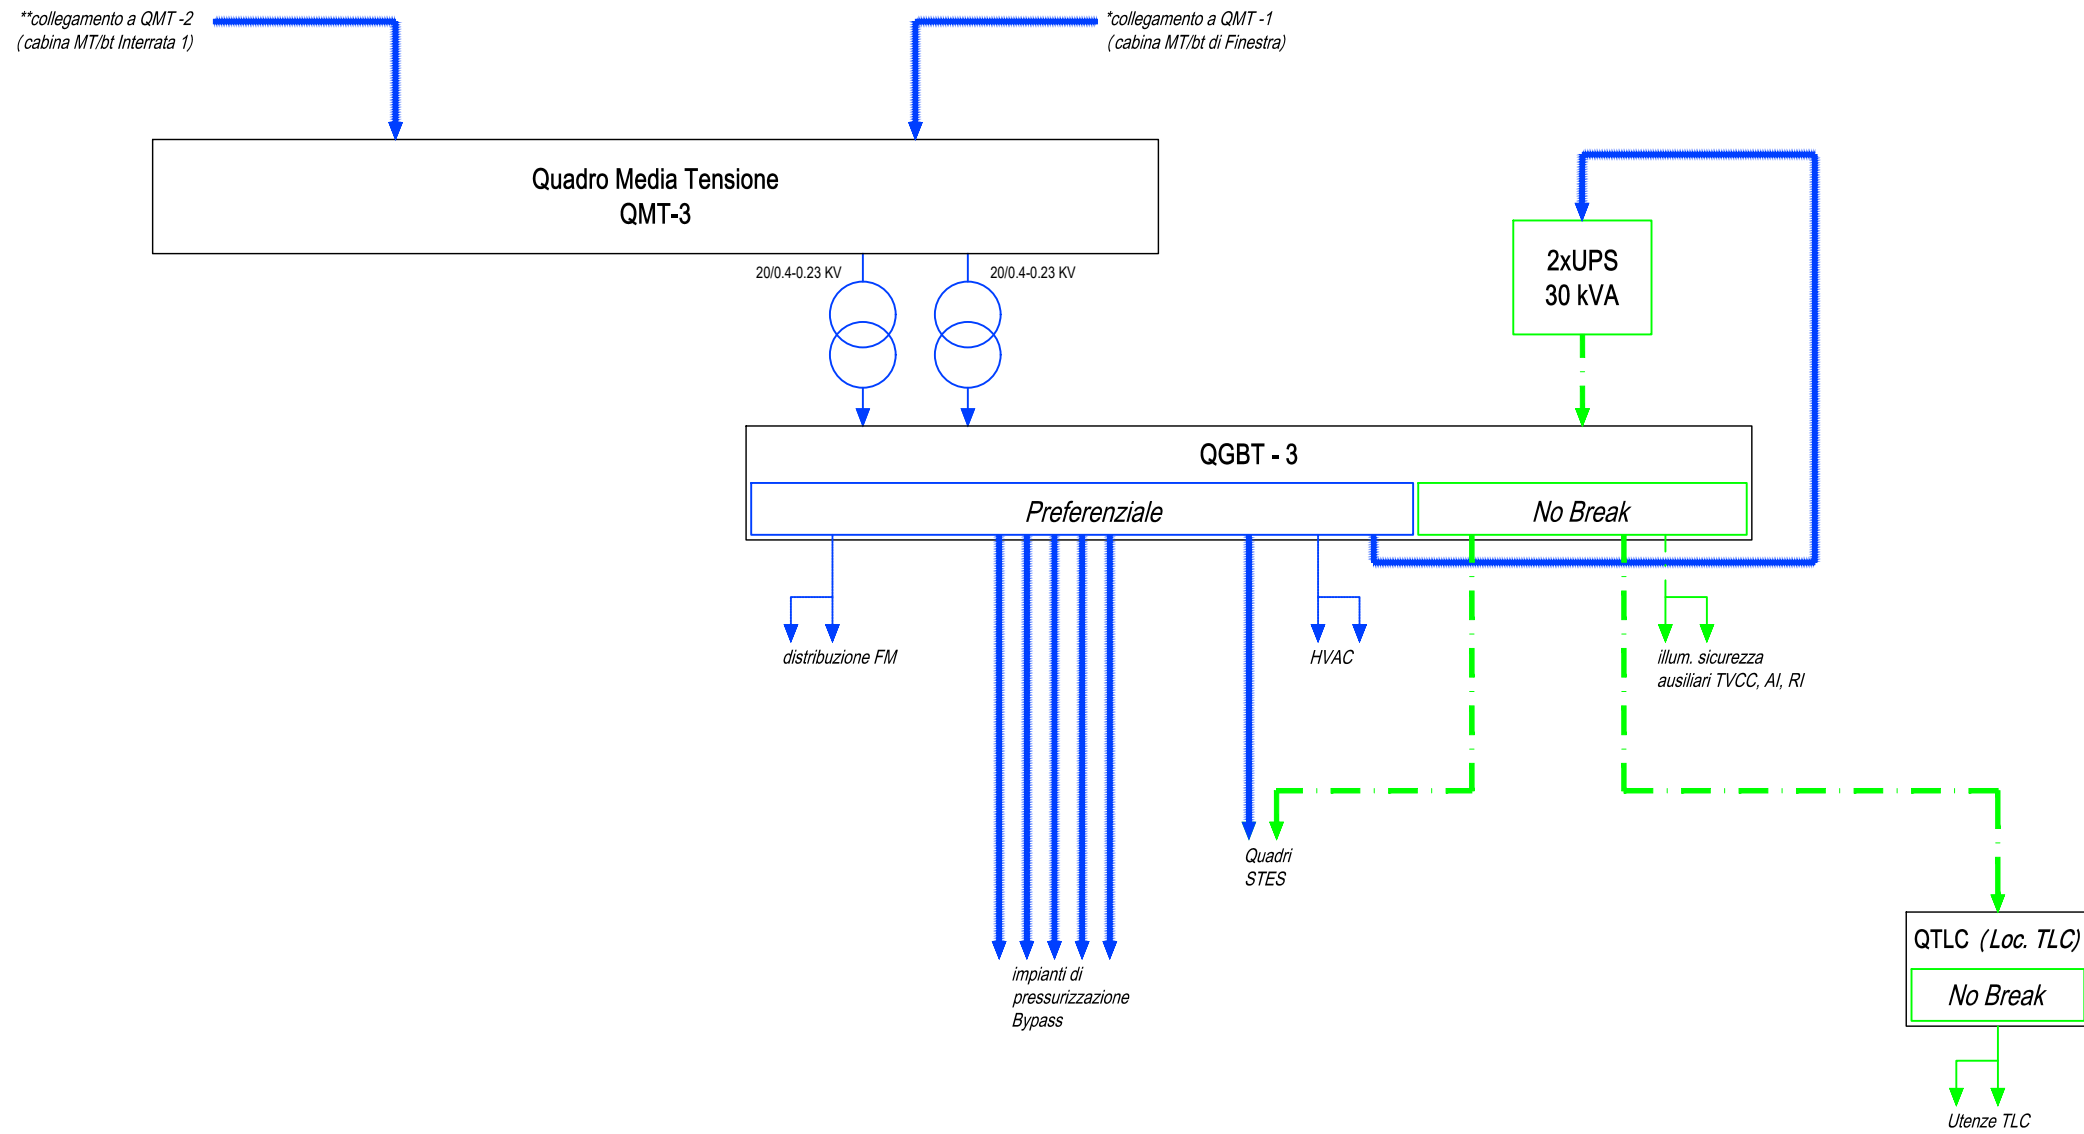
**collegamento a QMT -2
(cabina MT/bt Interrata 1)

*collegamento a QMT -1
(cabina MT/bt di Finestra)

Quadro Media Tensione
QMT-3

2xUPS
30 kVA

20/0.4-0.23 KV

20/0.4-0.23 KV

QGBT - 3

Preferenziale

No Break

distribuzione FM

HVAC

illum. sicurezza
ausiliari TVCC, AI, RI

Quadri
STES

impianti di
pressurizzazione
Bypass

QTLC (Loc. TLC)

No Break

Utenze TLC